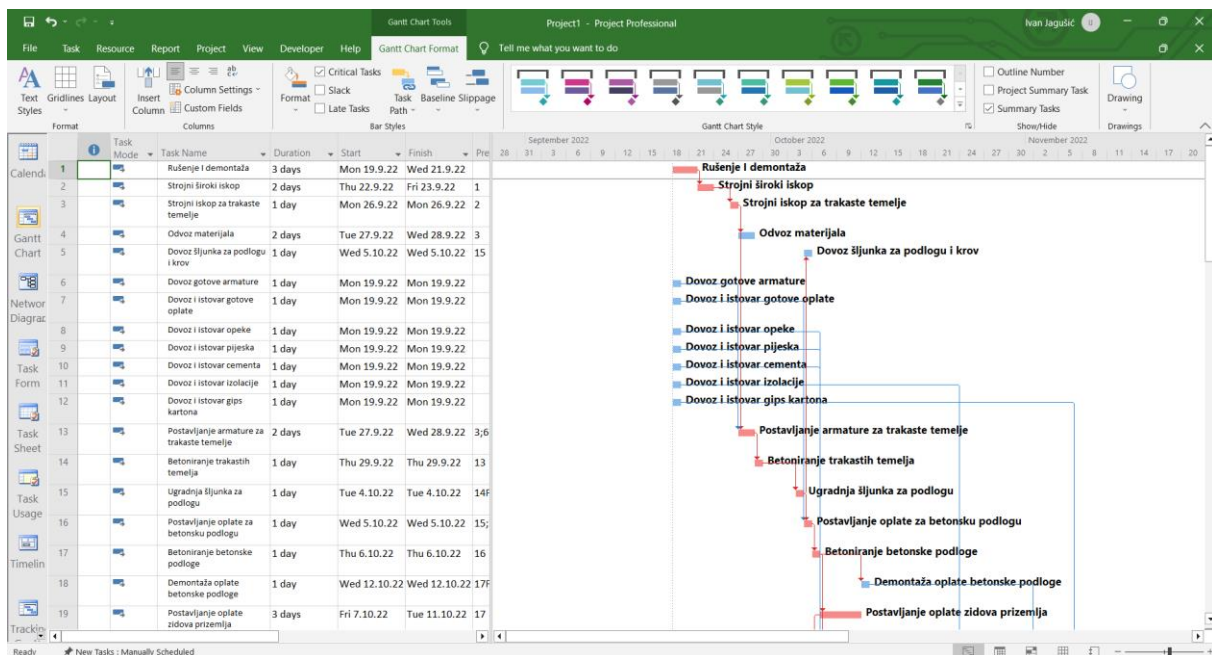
Gantt Chart Tools Project1 - Project Professional Ivan Jagušić

File Task Resource Report Project View Developer Help Gantt Chart Format Tell me what you want to do

Text Styles Gridlines Layout Insert Column Column Settings Custom Fields Format Critical Tasks Slack Late Tasks Task Path Baseline Slippage Outline Number Project Summary Task Summary Tasks Drawing

Format Columns Bar Styles Gantt Chart Style Show/Hide Drawings

Calendar Gantt Chart Network Diagram Task Form Task Sheet Task Usage Timeline Tracking

| | Task Mode | Task Name | Duration | Start | Finish | Pre |
|---|---|---|---|---|---|---|
| 1 | | Rušenje I demontaža | 3 days | Mon 19.9.22 | Wed 21.9.22 | |
| 2 | | Strojni široki iskop | 2 days | Thu 22.9.22 | Fri 23.9.22 | 1 |
| 3 | | Strojni iskop za trakaste temelje | 1 day | Mon 26.9.22 | Mon 26.9.22 | 2 |
| 4 | | Odvoz materijala | 2 days | Tue 27.9.22 | Wed 28.9.22 | 3 |
| 5 | | Dovoz šljunka za podlogu i krov | 1 day | Wed 5.10.22 | Wed 5.10.22 | 15 |
| 6 | | Dovoz gotove armature | 1 day | Mon 19.9.22 | Mon 19.9.22 | |
| 7 | | Dovoz i istovar gotove oplate | 1 day | Mon 19.9.22 | Mon 19.9.22 | |
| 8 | | Dovoz i istovar opeke | 1 day | Mon 19.9.22 | Mon 19.9.22 | |
| 9 | | Dovoz i istovar pijeska | 1 day | Mon 19.9.22 | Mon 19.9.22 | |
| 10 | | Dovoz i istovar cementa | 1 day | Mon 19.9.22 | Mon 19.9.22 | |
| 11 | | Dovoz i istovar izolacije | 1 day | Mon 19.9.22 | Mon 19.9.22 | |
| 12 | | Dovoz i istovar gips kartona | 1 day | Mon 19.9.22 | Mon 19.9.22 | |
| 13 | | Postavljanje armature za trakaste temelje | 2 days | Tue 27.9.22 | Wed 28.9.22 | 3;6 |
| 14 | | Betoniranje trakastih temelja | 1 day | Thu 29.9.22 | Thu 29.9.22 | 13 |
| 15 | | Ugradnja šljunka za podlogu | 1 day | Tue 4.10.22 | Tue 4.10.22 | 14F |
| 16 | | Postavljanje oplate za betonsku podlogu | 1 day | Wed 5.10.22 | Wed 5.10.22 | 15; |
| 17 | | Betoniranje betonske podloge | 1 day | Thu 6.10.22 | Thu 6.10.22 | 16 |
| 18 | | Demontaža oplate betonske podloge | 1 day | Wed 12.10.22 | Wed 12.10.22 | 17F |
| 19 | | Postavljanje oplate zidova prizemlja | 3 days | Fri 7.10.22 | Tue 11.10.22 | 17 |

September 2022 October 2022 November 2022
28 31 3 6 9 12 15 18 21 24 27 30 3 6 9 12 15 18 21 24 27 30 2 5 8 11 14 17 20

Rušenje I demontaža
Strojni široki iskop
Strojni iskop za trakaste temelje
Odvoz materijala
Dovoz šljunka za podlogu i krov
Dovoz gotove armature
Dovoz i istovar gotove oplate
Dovoz i istovar opeke
Dovoz i istovar pijeska
Dovoz i istovar cementa
Dovoz i istovar izolacije
Dovoz i istovar gips kartona
Postavljanje armature za trakaste temelje
Betoniranje trakastih temelja
Ugradnja šljunka za podlogu
Postavljanje oplate za betonsku podlogu
Betoniranje betonske podloge
Demontaža oplate betonske podloge
Postavljanje oplate zidova prizemlja

Ready New Tasks : Manually Scheduled